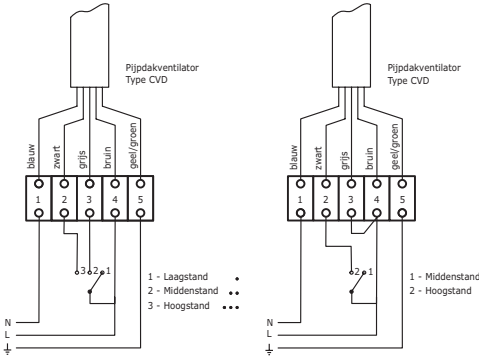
Pijpdakventilator
Type CVD

blauw
zwart
grijs
bruin
geel/groen

1 2 3 4 5

3 2 1

1 - Laagstand •
2 - Middenstand ••
3 - Hoogstand •••

N
L
⏚

Pijpdakventilator
Type CVD

blauw
zwart
grijs
bruin
geel/groen

1 2 3 4 5

2 1

1 - Middenstand
2 - Hoogstand

N
L
⏚